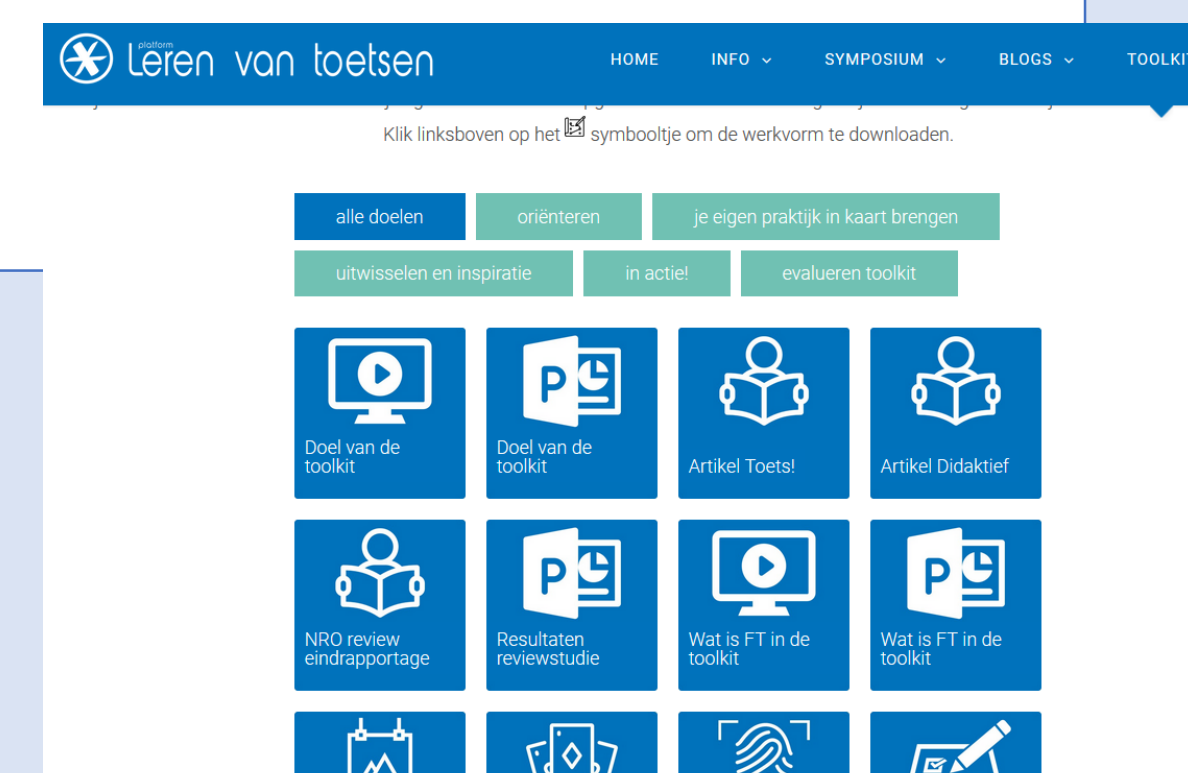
platform Leren van toetsen

HOME INFO SYMPOSIUM BLOGS TOOLKIT

Klik linksboven op het symbooltje om de werkvorm te downloaden.

alle doelen oriënteren je eigen praktijk in kaart brengen uitwisselen en inspiratie in actie! evalueren toolkit

Doel van de toolkit

Doel van de toolkit

Artikel Toets!

Artikel Didaktief

NRO review eindrapportage

Resultaten reviewstudie

Wat is FT in de toolkit

Wat is FT in de toolkit